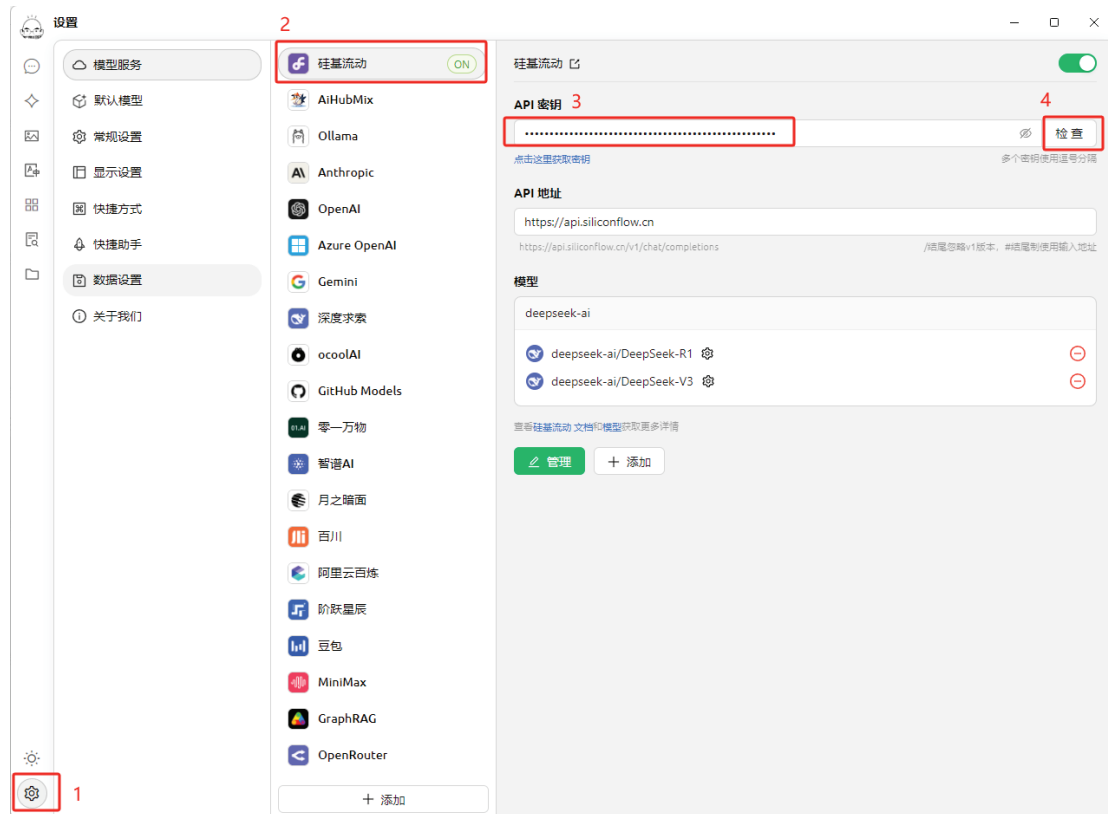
设置

2

1

模型服务
默认模型
常规设置
显示设置
快捷方式
快捷助手
数据设置
关于我们

硅基流动 ON
AiHubMix
Ollama
Anthropic
OpenAI
Azure OpenAI
Gemini
深度求索
ocoolAI
GitHub Models
零一万物
智谱AI
月之暗面
百川
阿里云百炼
阶跃星辰
豆包
MiniMax
GraphRAG
OpenRouter
+ 添加

硅基流动

API 密钥 3

4

••••••••••••••••••••••••••••••••••••••••••••••••••• 检 查

点击这里获取密钥

多个密钥使用逗号分隔

API 地址

https://api.siliconflow.cn

https://api.siliconflow.cn/v1/chat/completions

/结尾忽略v1版本，#结尾制使用输入地址

模型

deepseek-ai

deepseek-ai/DeepSeek-R1

deepseek-ai/DeepSeek-V3

查看硅基流动 文档和模型获取更多详情

管理

+ 添加